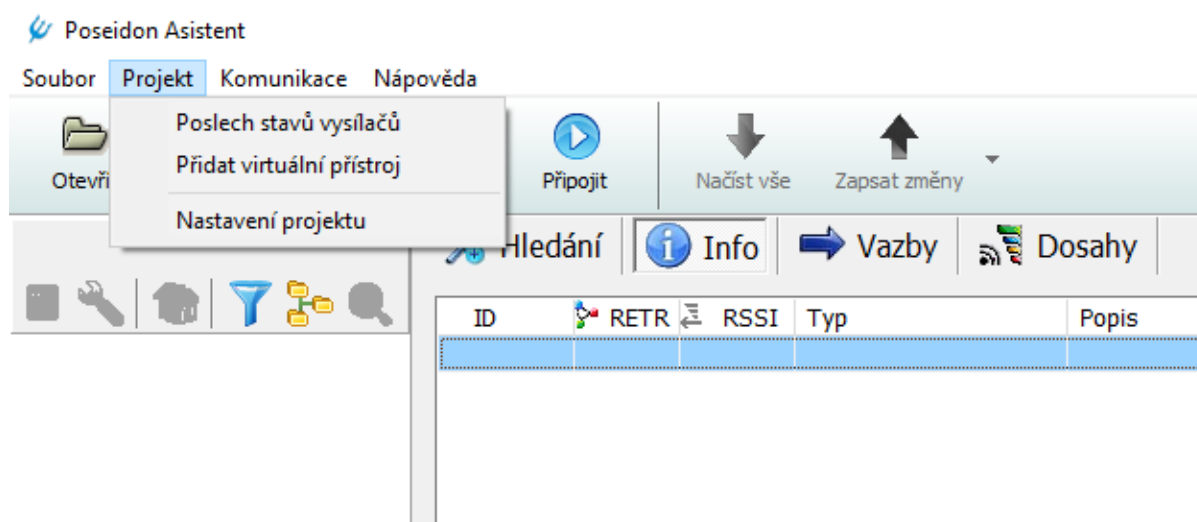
Poseidon Asistent

Soubor Projekt Komunikace Nápověda

Poslech stavů vysílačů
Přidat virtuální přístroj
Nastavení projektu

Otevři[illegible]

Připojit

Načíst vše

Zapsat změny

Hledání

Info

Vazby

Dosahy

| ID | RETR | RSSI | Typ | Popis |
|---|---|---|---|---|
| | | | | |